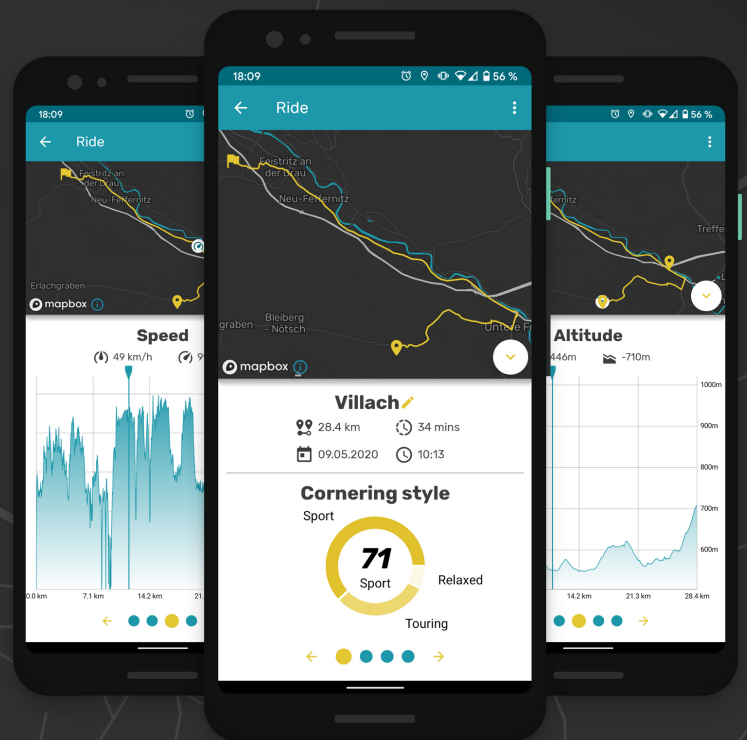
18:09

Ride

Feistritz an der Drau

Neu-Feffernitz

Erlachgraben

mapbox

Speed

49 km/h

0.0 km 7.1 km 14.2 km 21.

18:09 56 %

Ride

Feistritz an der Drau

Neu-Feffernitz

Bleiberg – Nötsch

graben

Untere F

mapbox

Villach

28.4 km

34 mins

09.05.2020

10:13

Cornering style

Sport

71
Sport

Relaxed

Touring

56 %

Treffe

Altitude

446m

-710m

1000m
900m
800m
700m
600m

14.2 km 21.3 km 28.4 km